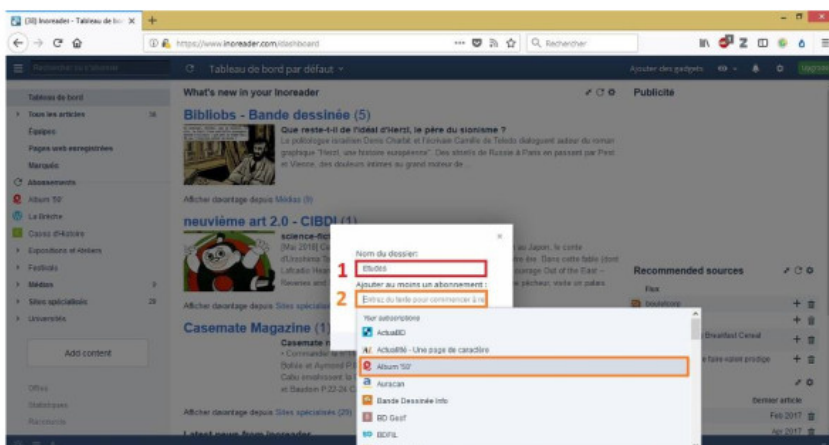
(30) Inoreader - Tableau de bo ✕ +

https://www.inoreader.com/dashboard

Rechercher

Tableau de bord par défaut

Ajouter des gadgets

Tableau de bord
Tous les articles 14
Épingles
Pages web enregistrées
Marqués
Abonnements
Album '50' 
La Brèche
Cases d'Histoire
Expositions et Ateliers
Festivals
Médias 3
Sites spécialisés 28
Universités

Add content

Offres
Statistiques
Raccourcis

What's new in your Inoreader

Bibliobs - Bande dessinée (5)

Que reste-t-il de l'idéal d'Herzl, le père du sionisme ?
Le politologue israélien Denis Charbit et l'écrivain Camille de Toledo dialoguent autour du roman graphique "Herzl, une histoire européenne". Des shtetls de Russie à Paris en passant par Paris et Vienne, des douleurs intimes au grand moteur de...

Afficher davantage depuis Médias (9)

neuvième art 2.0 - CIBDI (1)

science-fic
[Mai 2018] Ce
d'Urashima Ta
Lafcadio Hear
Reveries and

au Japon, le conte
ire des Eres Cette fable (dont
ouvrage Out of the East –
n pêcheur, visite un palais

Afficher davantage depuis Sites spécialisé

Casemate Magazine (1)

Casemate n
• Commander l
Bofiès et Aymond P
Calio envahissent la
et Baudoin PJ2-24 C

Afficher davantage depuis Sites spécialisés (25)

Latest news from Inoreader

Nom du dossier:
1 Etudes
Ajouter au moins un abonnement :
2 Entrez du texte pour commencer à re

Your subscriptions
ActuaBD
Actualité - Une page de caractère
Album '50'
Auracan
Bande Dessinée Info
BD Gest'
BDFIL

Publicité

Recommended sources

Flux
bouletcorp
Breakfast Cereal
e faire valoir prodige

Dernier article
Feb 2017
Apr 2017